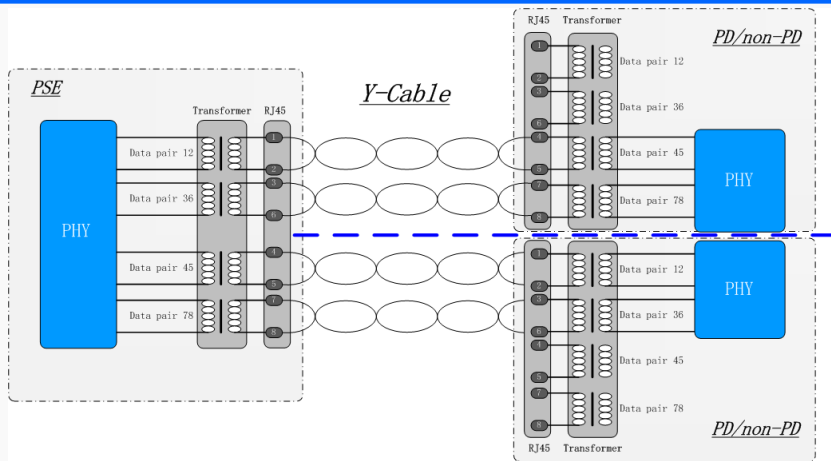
RJ45 Transformer

PD/non-PD

1
2
Data pair 12
3
6
Data pair 36
4
5
Data pair 45
7
8
Data pair 78

PHY

PSE

Transformer RJ45

Y-Cable

PHY

Data pair 12
1
2
3
Data pair 36
6
4
Data pair 45
5
7
Data pair 78
8

1
2
Data pair 12
3
6
Data pair 36
4
5
Data pair 45
7
8
Data pair 78

PHY

RJ45 Transformer

PD/non-PD